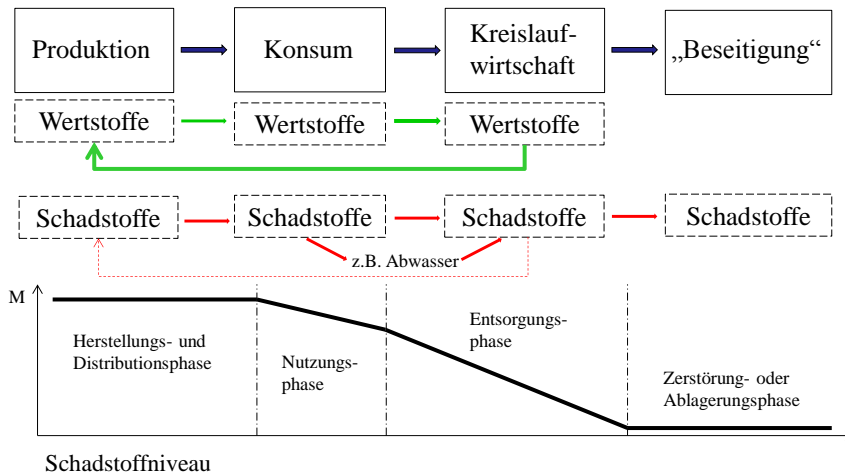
Produktion
Konsum
Kreislaufwirtschaft
„Beseitigung“

Wertstoffe
Wertstoffe
Wertstoffe

Schadstoffe
Schadstoffe
Schadstoffe
Schadstoffe

z.B. Abwasser

M

Herstellungs- und Distributionsphase

Nutzungsphase

Entsorgungsphase

Zerstörung- oder Ablagerungsphase

Schadstoffniveau